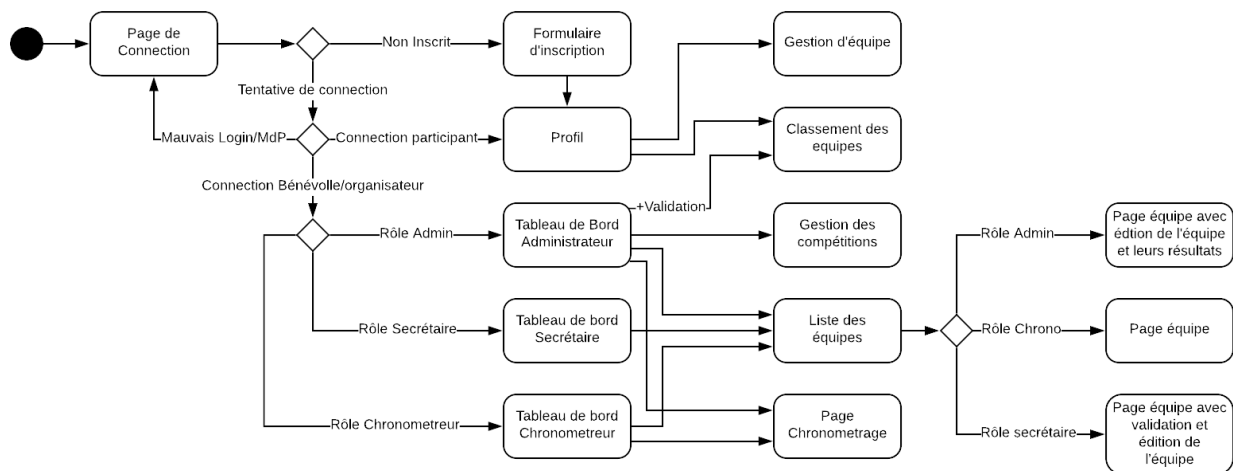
Page de Connection

Non Inscrit

Formulaire d'inscription

Gestion d'équipe

Tentative de connection

Mauvais Login/MdP

Connection participant

Profil

Classement des equipes

Connection Bénévolle/organisateur

+Validation

Rôle Admin

Tableau de Bord Administrateur

Gestion des compétitions

Rôle Admin

Page équipe avec édtion de l'équipe et leurs résultats

Rôle Secrétaire

Tableau de bord Secrétaire

Liste des équipes

Rôle Chrono

Page équipe

Rôle Chronometreur

Tableau de bord Chronometreur

Page Chronometrage

Rôle secrétaire

Page équipe avec validation et édition de l'équipe